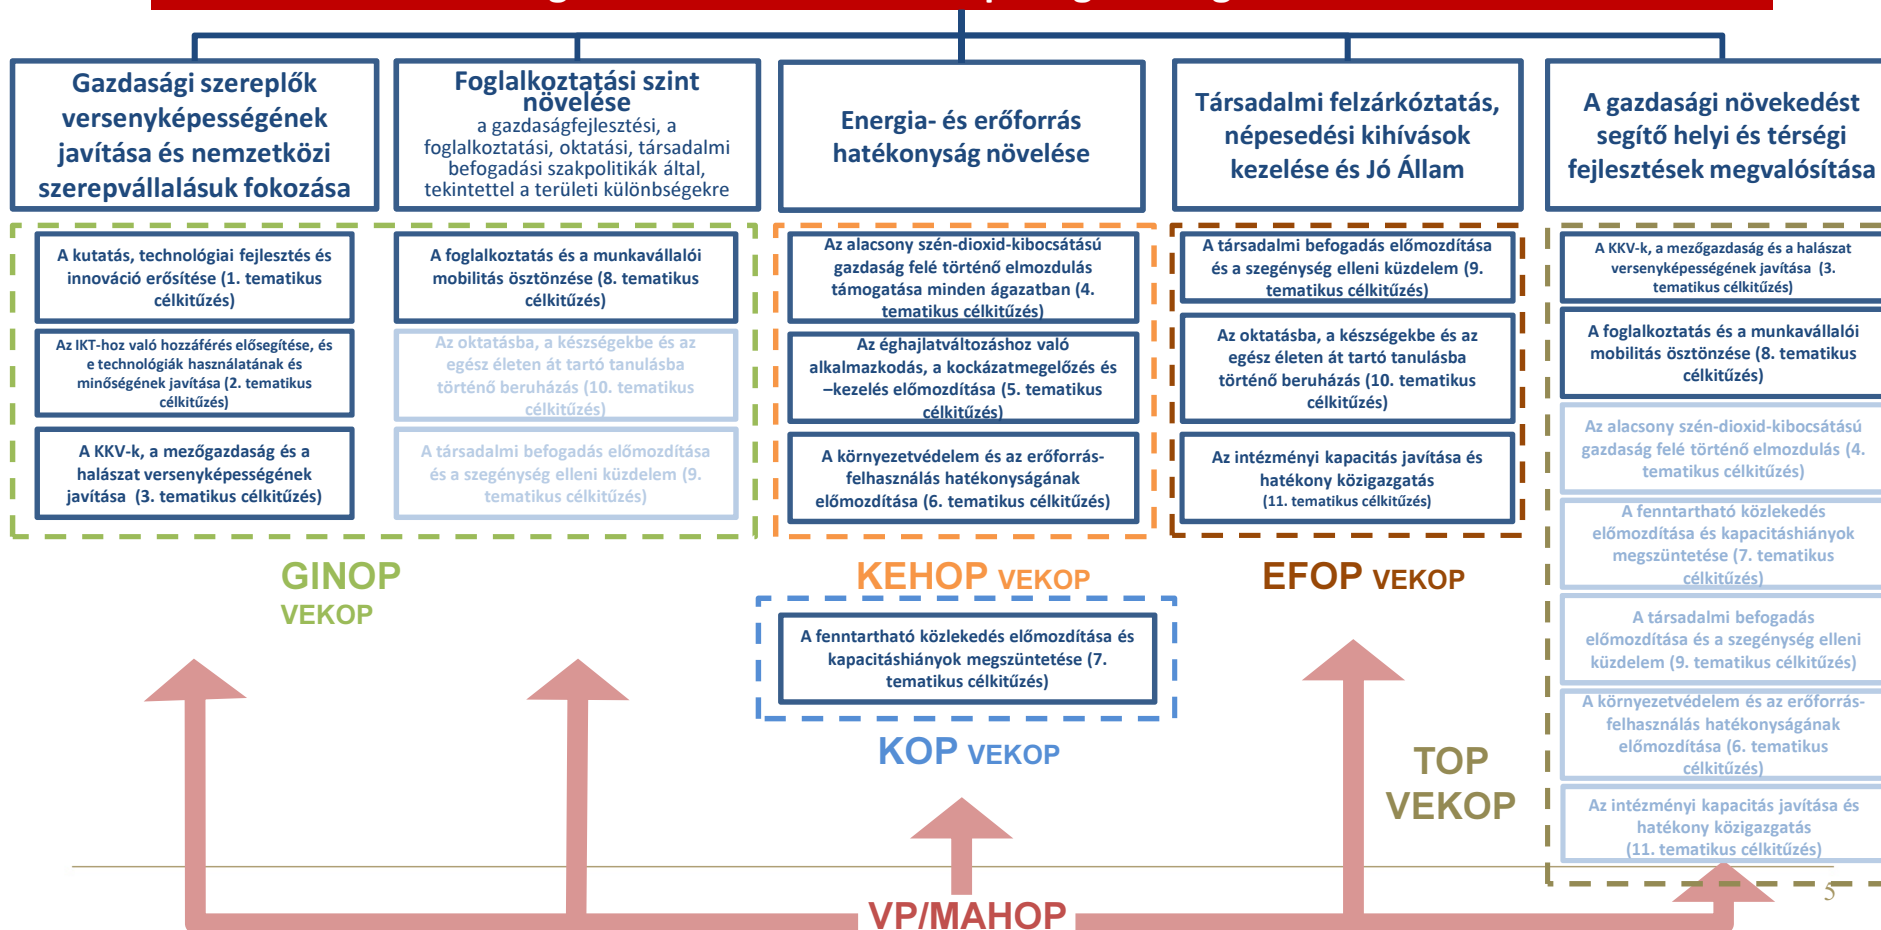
Gazdasági szereplők versenyképességének javítása és nemzetközi szerepvállalásuk fokozása

Foglalkoztatási szint növelése
a gazdaságfejlesztési, a foglalkoztatási, oktatási, társadalmi befogadási szakpolitikák által, tekintettel a területi különbségekre

Energia- és erőforrás hatékonyság növelése

Társadalmi felzárkóztatás, népesedési kihívások kezelése és Jó Állam

A gazdasági növekedést segítő helyi és térségi fejlesztések megvalósítása

A kutatás, technológiai fejlesztés és innováció erősítése (1. tematikus célkitűzés)

Az IKT-hoz való hozzáférés elősegítése, és e technológiák használatának és minőségének javítása (2. tematikus célkitűzés)

A KKV-k, a mezőgazdaság és a halászat versenyképességének javítása (3. tematikus célkitűzés)

A foglalkoztatás és a munkavállalói mobilitás ösztönzése (8. tematikus célkitűzés)

Az oktatásba, a készségekbe és az egész életen át tartó tanulásba történő beruházás (10. tematikus célkitűzés)

A társadalmi befogadás előmozdítása és a szegénység elleni küzdelem (9. tematikus célkitűzés)

GINOP
VEKOP

Az alacsony szén-dioxid-kibocsátású gazdaság felé történő elmozdulás támogatása minden ágazatban (4. tematikus célkitűzés)

Az éghajlatváltozáshoz való alkalmazkodás, a kockázatmegelőzés és –kezelés előmozdítása (5. tematikus célkitűzés)

A környezetvédelem és az erőforrás-felhasználás hatékonyságának előmozdítása (6. tematikus célkitűzés)

KEHOP VEKOP

A fenntartható közlekedés előmozdítása és kapacitáshiányok megszüntetése (7. tematikus célkitűzés)

KOP VEKOP

A társadalmi befogadás előmozdítása és a szegénység elleni küzdelem (9. tematikus célkitűzés)

Az oktatásba, a készségekbe és az egész életen át tartó tanulásba történő beruházás (10. tematikus célkitűzés)

Az intézményi kapacitás javítása és hatékony közigazgatás (11. tematikus célkitűzés)

EFOP VEKOP

A KKV-k, a mezőgazdaság és a halászat versenyképességének javítása (3. tematikus célkitűzés)

A foglalkoztatás és a munkavállalói mobilitás ösztönzése (8. tematikus célkitűzés)

Az alacsony szén-dioxid-kibocsátású gazdaság felé történő elmozdulás (4. tematikus célkitűzés)

A fenntartható közlekedés előmozdítása és kapacitáshiányok megszüntetése (7. tematikus célkitűzés)

A társadalmi befogadás előmozdítása és a szegénység elleni küzdelem (9. tematikus célkitűzés)

A környezetvédelem és az erőforrás-felhasználás hatékonyságának előmozdítása (6. tematikus célkitűzés)

Az intézményi kapacitás javítása és hatékony közigazgatás (11. tematikus célkitűzés)

TOP
VEKOP

VP/MAHOP

5